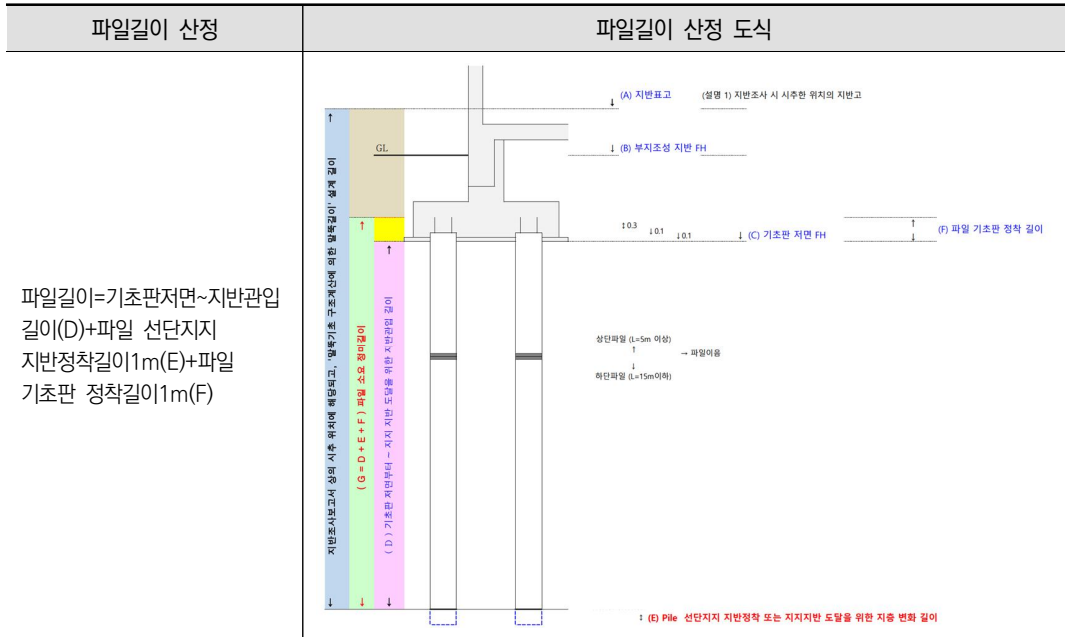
| 파일길이 산정 | 파일길이 산정 도식 |
|---|---|
| 파일길이=기초판저면~지반관입길이(D)+파일 선단지지 지반정착길이1m(E)+파일 기초판 정착길이1m(F) | (A) 지반표고 (설명 1) 지반조사 시 시추한 위치의 지반고<br>GL<br>(B) 부지조성 지반 FH<br>0.3 0.1 0.1 (C) 기초판 저면 FH<br>(F) 파일 기초판 정착 길이<br>지반조사보고서 상의 시추 위치에 해당되고, '말뚝기초 구조계산에 의한 말뚝길이' 설계 길이<br>( G = D + E + F ) 파일 소요 정미길이<br>( D ) 기초판 저면부터 ~ 지지 지반 도달을 위한 지반관입 길이<br>상단파일 (L=5m 이상)<br>→ 파일이음<br>하단파일 (L=15m이하)<br>(E) Pile 선단지지 지반정착 또는 지지지반 도달을 위한 지층 변화 길이 |